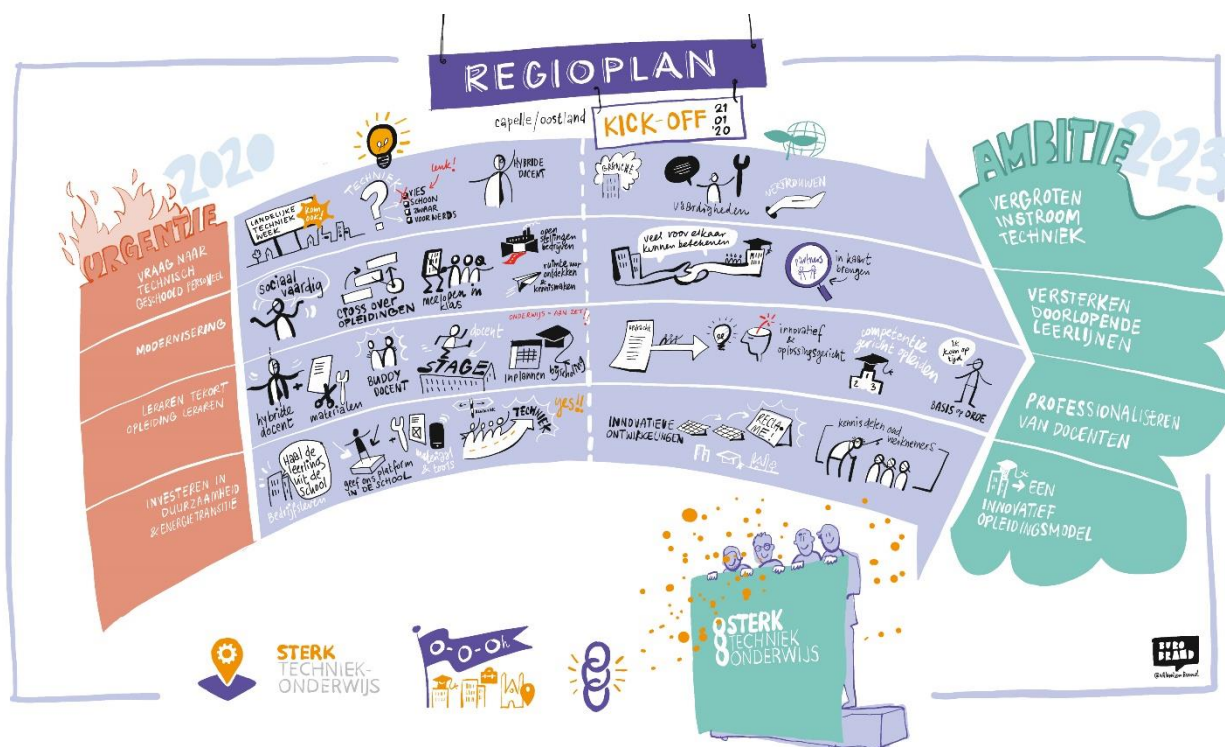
REGIOPLAN

capelle/oostland

KICK-OFF 21 01 '20

2020

URGENTIE

VRAAG NAAR TECHNISCH GESCHOOLD PERSONEEL

MODERNISERING

LERAREN TEKORT OPLEIDING LERAREN

INVESTEREN IN DUURZAAMHEID & ENERGIETRANSITIE

LANDELIJKE TECHNIEK WEEK

kom ook!

TECHNIEK

VIES SCHOON ZWAAR VOOR NERDS

leuk!

HYBRIDE DOCENT

sociaal vaardig

CROSS OVER OPLEIDINGEN

meelopen in klas

open stellingen bedrijven

ruimte voor ontdekken & kennismaken

hybride docent

materialen

BUDDY DOCENT

docent

STAGE

ONDERWIJS - AAN ZET

inplannen

begeleiding

Haal de leerlings uit de school

Bedrijfsbezoeken

geef ons platform in de school

werkplaats & tools

TECHNIEK

yes!!

GROENTE

vaardigheden

VERSTROOIEN

veel voor elkaar kunnen betekenen

partners

in kaart brengen

innovatief & opleidingsgericht

competentie gericht opleiden

ik kom op tijd

BASIS op ORDE

INNOVATIEVE ONTWIKKELINGEN

RECHT MIET

kennis delen oud werknemers

AMBITIE 2023

VERGROTEN INSTROOM TECHNIEK

VERSTERKEN DOORLOPENDE LEERLIJNEN

PROFESSIONALISEREN VAN DOCENTEN

EEN INNOVATIEF OPLEIDINGSMODEL

STERK TECHNIEK- ONDERWIJS

O-O-Ok

STERK TECHNIEK ONDERWIJS